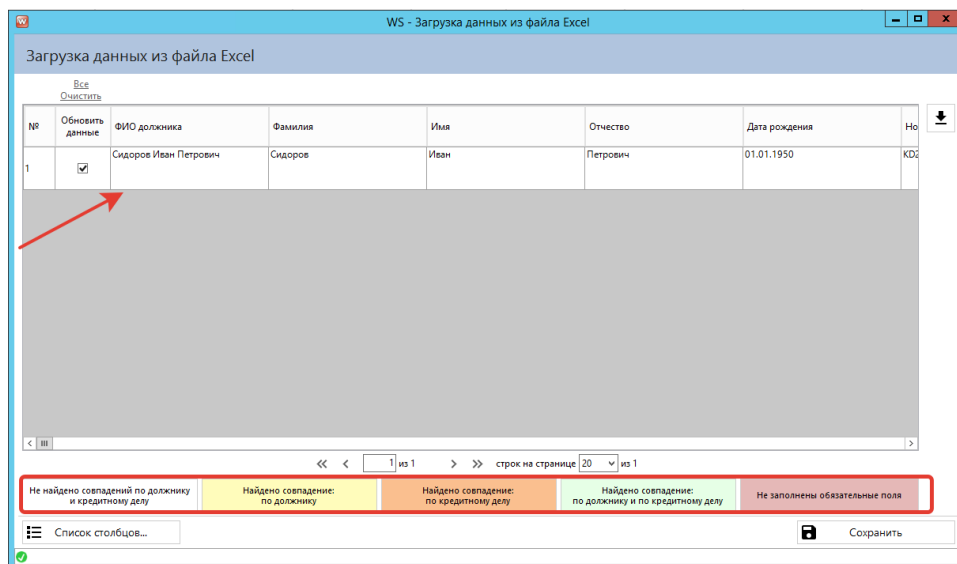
WS - Загрузка данных из файла Excel

Загрузка данных из файла Excel

Все
Очистить

| № | Обновить данные | ФИО должника | Фамилия | Имя | Отчество | Дата рождения | Но |
|---|---|---|---|---|---|---|---|
| 1 | ✓ | Сидоров Иван Петрович | Сидоров | Иван | Петрович | 01.01.1950 | KD |

1 из 1 строк на странице 20 из 1

Не найдено совпадений по должнику и кредитному делу | Найдено совпадение: по должнику | Найдено совпадение: по кредитному делу | Найдено совпадение: по должнику и по кредитному делу | Не заполнены обязательные поля

Список столбцов...

Сохранить